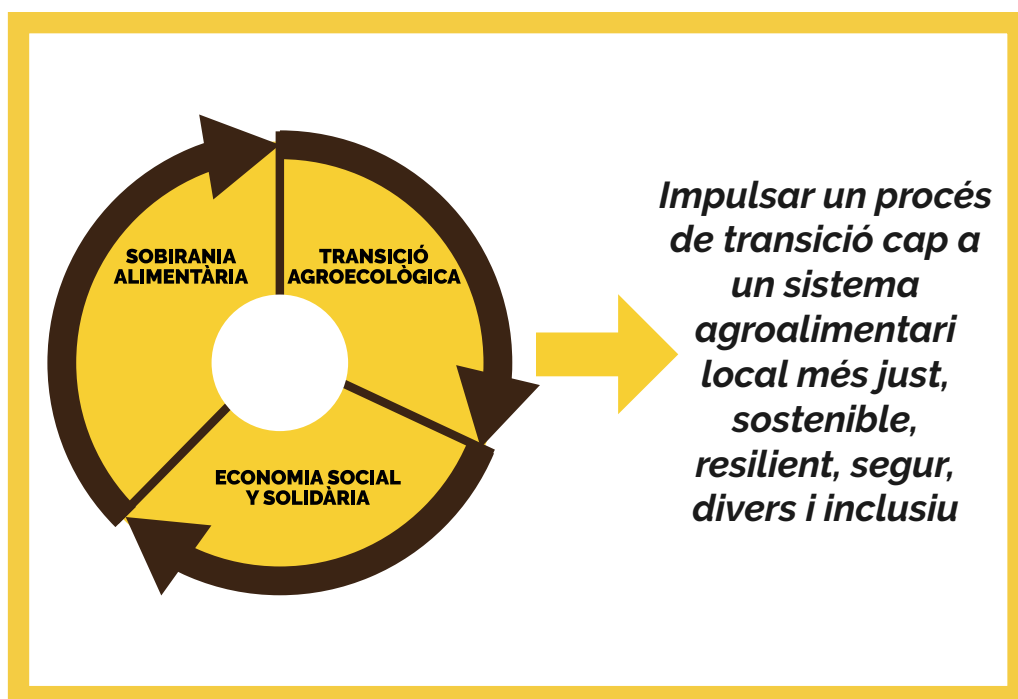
SOBIRANIA ALIMENTÀRIA

TRANSICIÓ AGROECOLÒGICA

ECONOMIA SOCIAL Y SOLIDÀRIA

Impulsar un procés de transició cap a un sistema agroalimentari local més just, sostenible, resilient, segur, divers i inclusiu